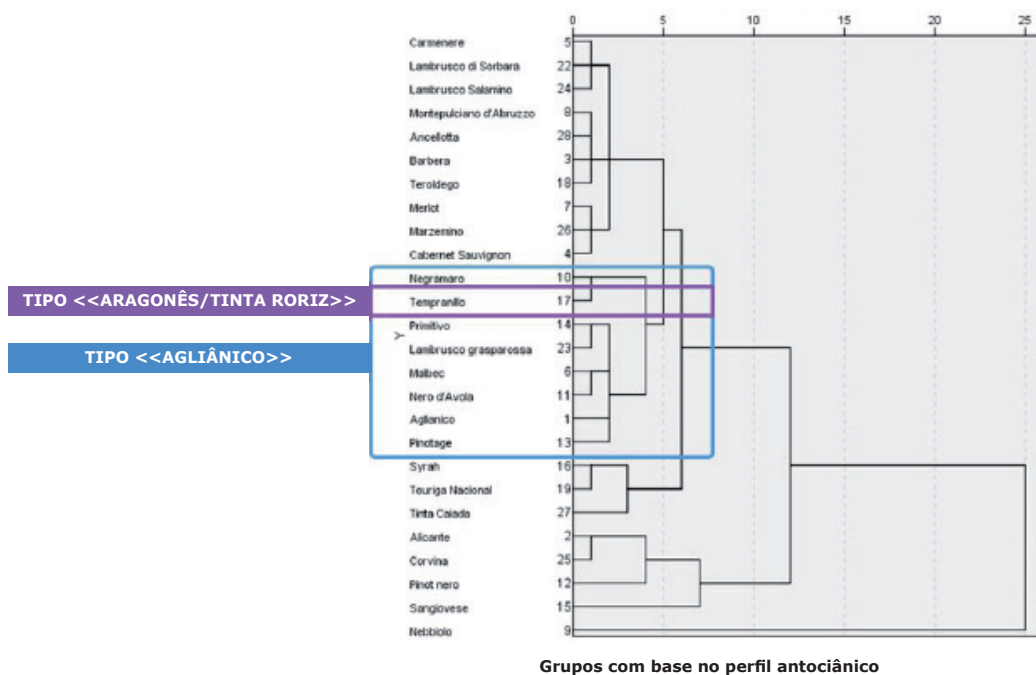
0 5 10 15 20 25

Carmenere 5
Lambrusco di Sorbara 22
Lambrusco Salamino 24
Montepulciano d'Abruzzo 8
Ancellotta 28
Barbera 3
Teroldego 18
Merlot 7
Marzemino 26
Cabernet Sauvignon 4
Negramaro 10
Tempranillo 17
Primitivo 14
Lambrusco grasparossa 23
Malbec 6
Nero d'Avola 11
Aglianico 1
Pinotage 13
Syrah 16
Touriga Nacional 19
Tinta Caiada 27
Alicante 2
Corvina 25
Pinot nero 12
Sangiovese 15
Nebbiolo 9

TIPO <<ARAGONÊS/TINTA RORIZ>>

TIPO <<AGLIÂNICO>>

Grupos com base no perfil antociânico